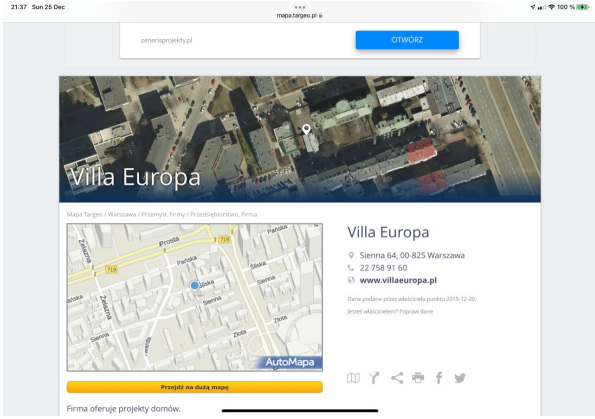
21:37 Sun 25 Dec

mapa.targeo.pl

100 %

zenerisprojekty.pl

OTWÓRZ

Villa Europa

Mapa Targeo / Warszawa / Przemysł, Firmy / Przedsiębiorstwo, Firma

Prosta
Pańska
Żelazna
Śliska
Sienna
Złota
Twarda
Łucka

AutoMapa

Przejdź na dużą mapę

Villa Europa

Sienna 64, 00-825 Warszawa

22 758 91 60

www.villaeuropa.pl

Dane podane przez właściciela punktu 2015-12-20.

Jesteś właścicielem? Popraw dane

Firma oferuje projekty domów.